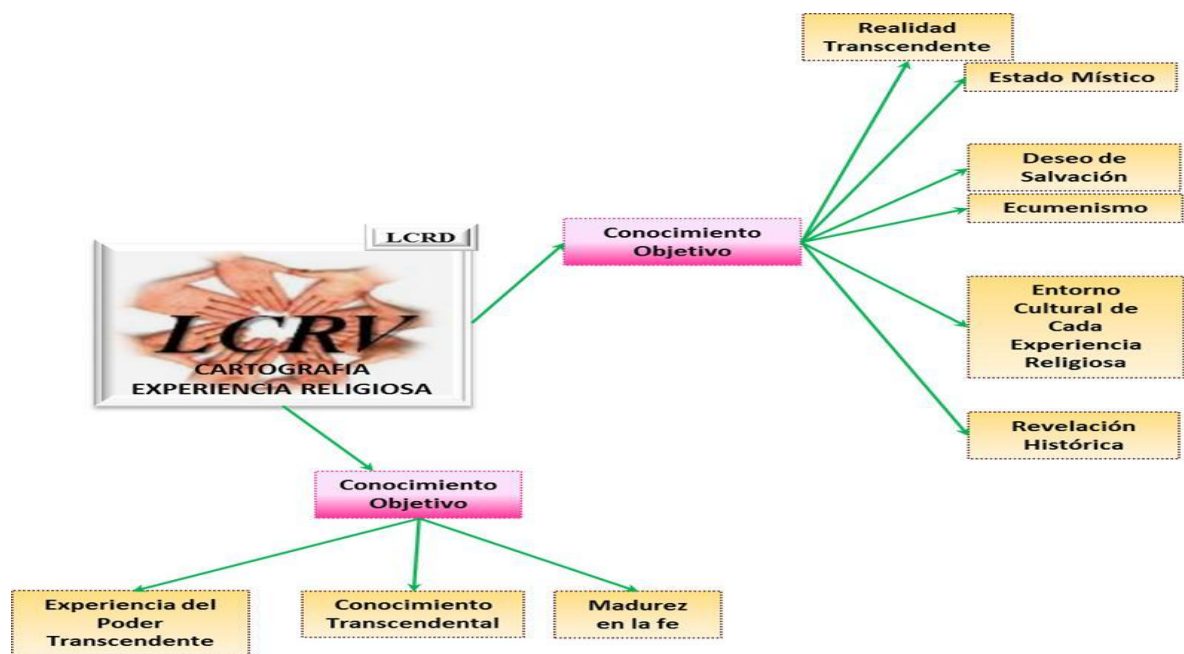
LCRD

LCRV
CARTOGRAFIA
EXPERIENCIA RELIGIOSA

Conocimiento Objetivo

Realidad Transcendente

Estado Místico

Deseo de Salvación

Ecumenismo

Entorno Cultural de Cada Experiencia Religiosa

Revelación Histórica

Conocimiento Objetivo

Experiencia del Poder Transcendente

Conocimiento Transcendental

Madurez en la fe